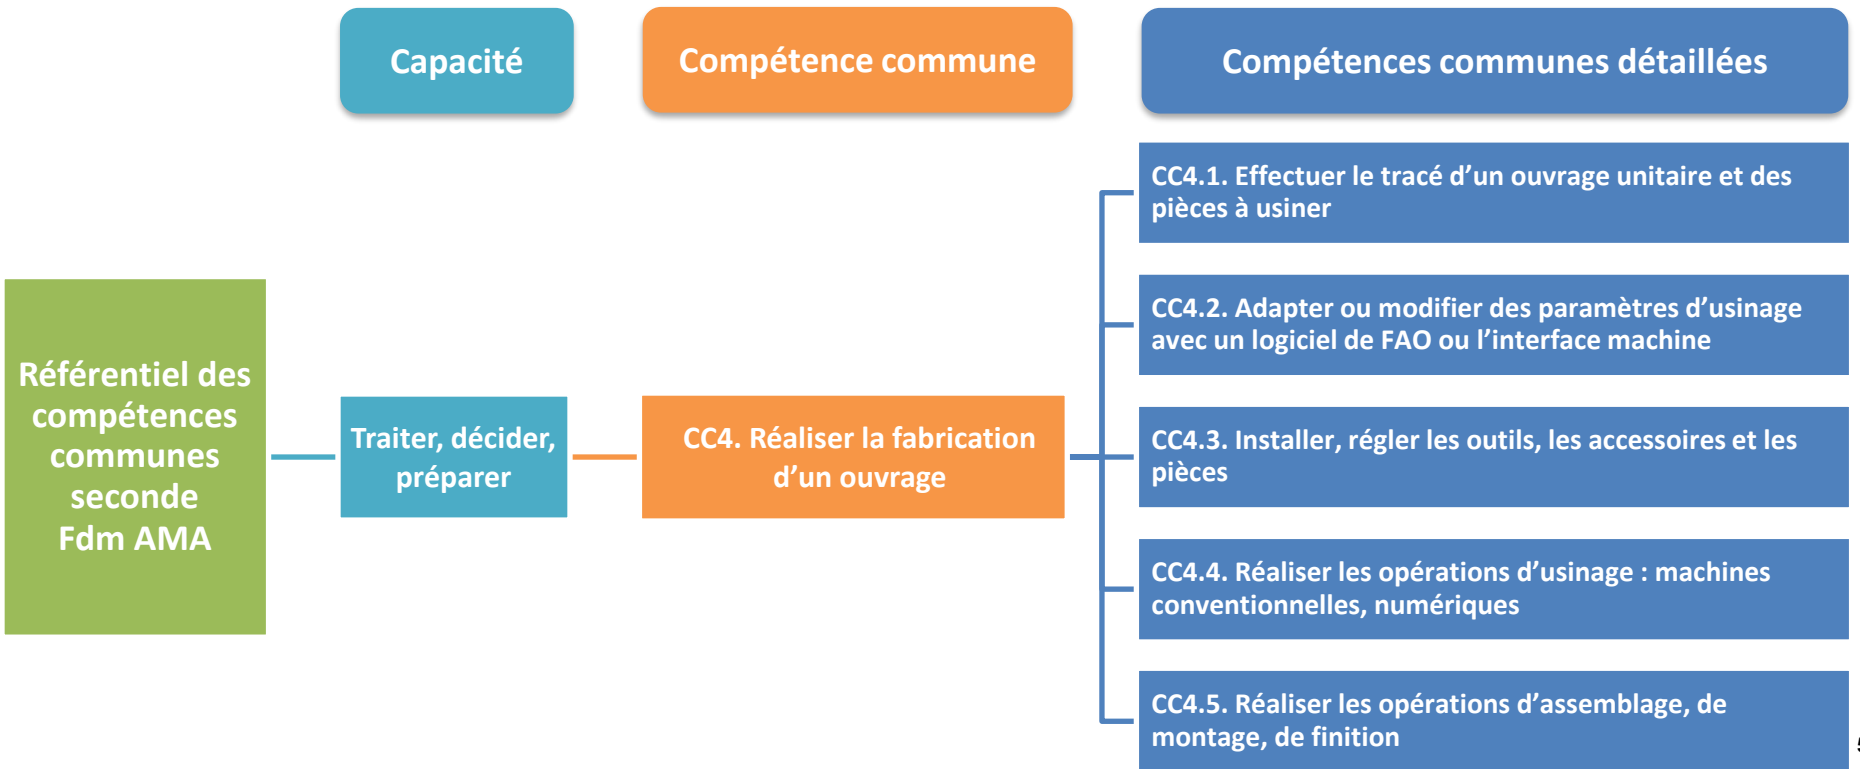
Capacité

Compétence commune

Compétences communes détaillées

Référentiel des compétences communes seconde Fdm AMA

Traiter, décider, préparer

CC4. Réaliser la fabrication d’un ouvrage

CC4.1. Effectuer le tracé d’un ouvrage unitaire et des pièces à usiner

CC4.2. Adapter ou modifier des paramètres d’usinage avec un logiciel de FAO ou l’interface machine

CC4.3. Installer, régler les outils, les accessoires et les pièces

CC4.4. Réaliser les opérations d’usinage : machines conventionnelles, numériques

CC4.5. Réaliser les opérations d’assemblage, de montage, de finition